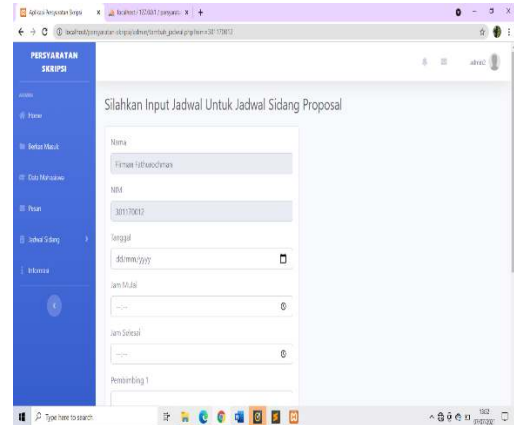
Aplikasi Persyaratan Skripsi × localhost / 127.0.0.1 / persyarata × +

localhost/persyaratan-skripsi/admin/tambah_jadwal.php?nim=301170012

PERSYARATAN SKRIPSI

ADMIN

Home

Berkas Masuk

Data Mahasiswa

Pesan

Jadwal Sidang

Informasi

admin

Silahkan Input Jadwal Untuk Jadwal Sidang Proposal

Nama

Firman Fathurochman

NIM

301170012

Tanggal

dd/mm/yyyy

Jam Mulai

--:--

Jam Selesai

--:--

Pembimbing 1

Type here to search

13:12